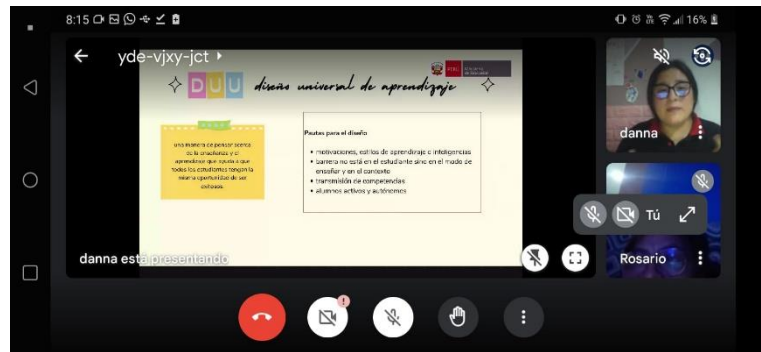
8:15

16%

yde-vjxy-jct

DUA diseño universal de aprendizaje

una manera de pensar acerca de la enseñanza y el aprendizaje que ayuda a que todos los estudiantes tengan la misma oportunidad de ser exitosos

Pautas para el diseño

- motivaciones, estilos de aprendizaje e inteligencias
- barrera no está en el estudiante sino en el modo de enseñar y en el contexto
- transmisión de competencias
- alumnos activos y autónomos

danna está presentando

danna

Tú

Rosario